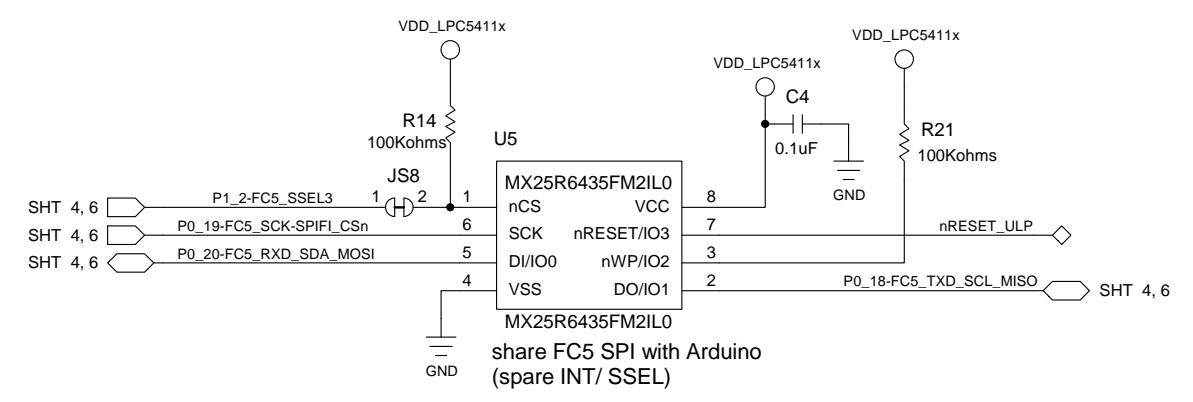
VDD_LPC5411x

VDD_LPC5411x

VDD_LPC5411x

R14
100Kohms

U5

C4

0.1uF

R21
100Kohms

GND

JS8

1 2

1

MX25R6435FM2IL0

8

SHT 4, 6

P1_2-FC5_SSEL3

nCS

VCC

SHT 4, 6

P0_19-FC5_SCK-SPIFI_CSn

6

SCK

nRESET/IO3

7

nRESET_ULP

SHT 4, 6

P0_20-FC5_RXD_SDA_MOSI

5

DI/IO0

nWP/IO2

3

4

VSS

DO/IO1

2

P0_18-FC5_TXD_SCL_MISO

SHT 4, 6

MX25R6435FM2IL0

share FC5 SPI with Arduino
(spare INT/ SSEL)

GND